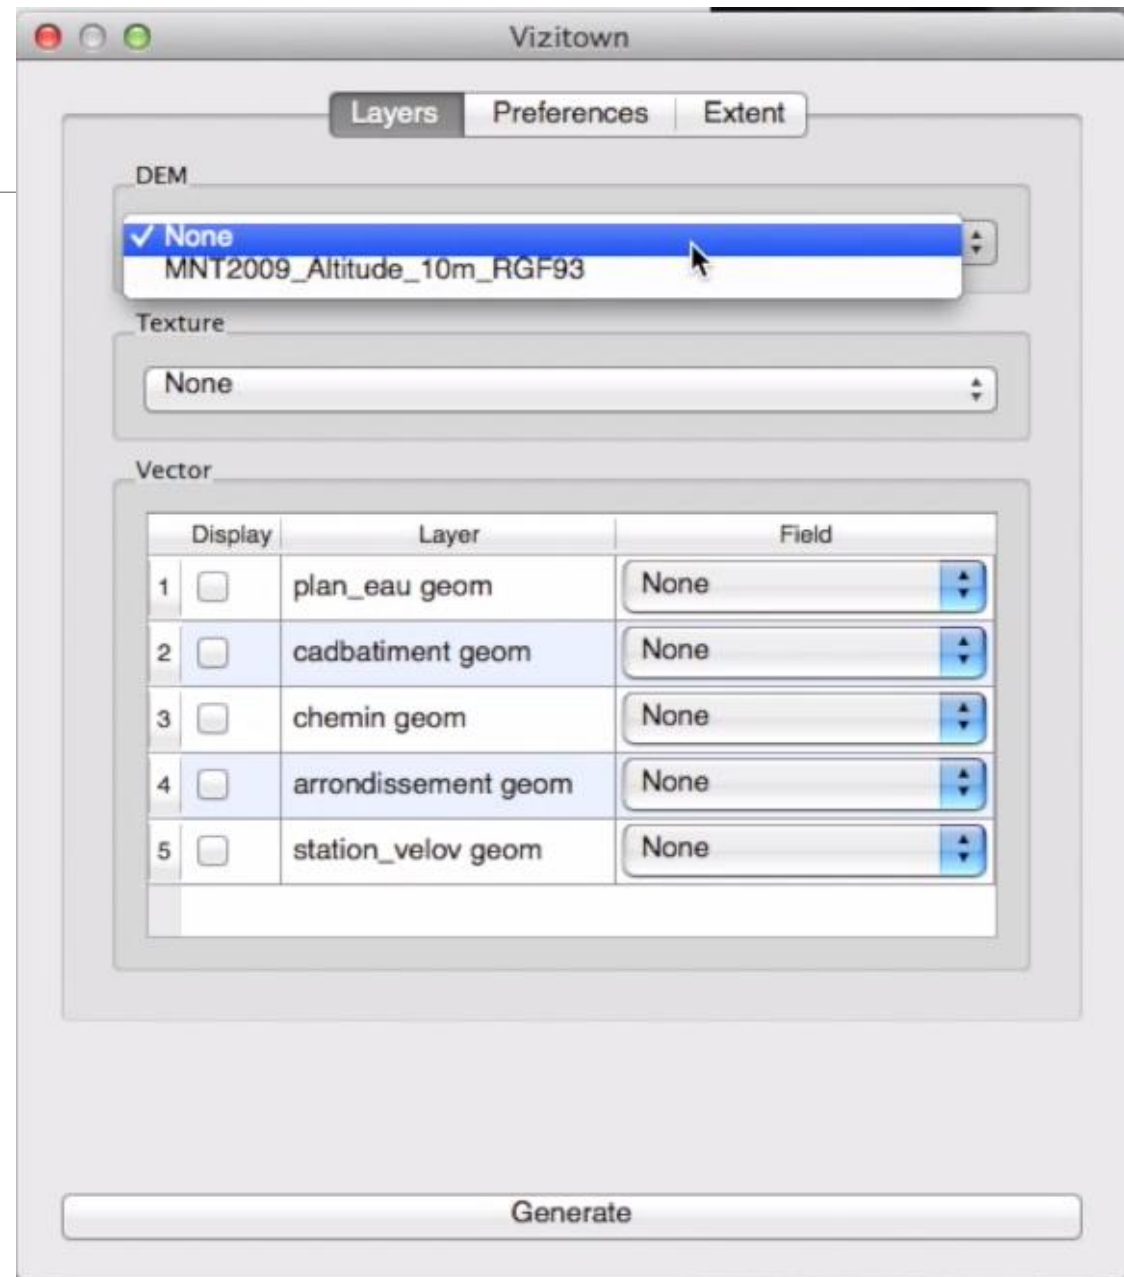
Vizitown

Layers | Preferences | Extent

DEM

✓ None
MNT2009_Altitude_10m_RGF93

Texture

None

Vector

| | Display | Layer | Field |
|---|---|---|---|
| 1 | | plan_eau geom | None |
| 2 | | cadbatiment geom | None |
| 3 | | chemin geom | None |
| 4 | | arrondissement geom | None |
| 5 | | station_velov geom | None |

Generate